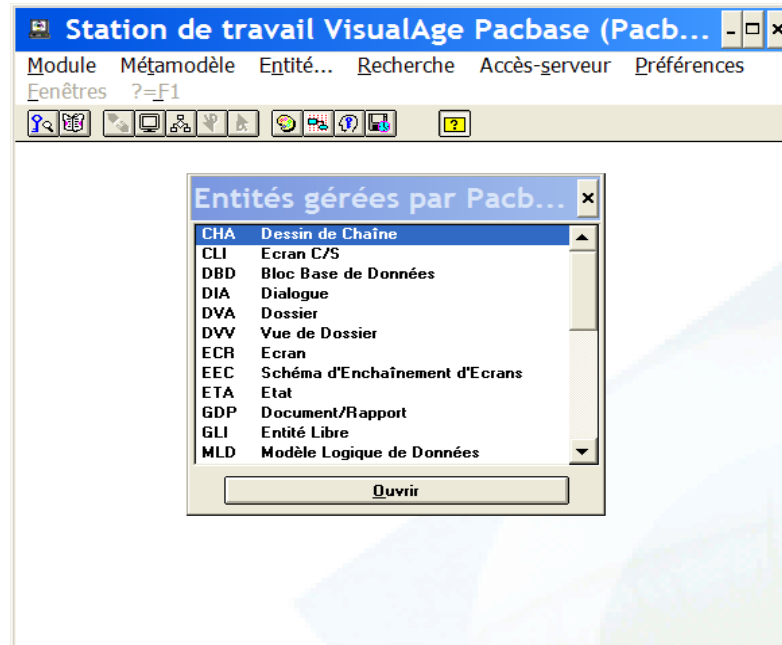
Station de travail VisualAge Pacbase (Pacb...

Module Métamodèle Entité... Recherche Accès-serveur Préférences Fenêtres ?=F1

Entités gérées par Pacb...

| | |
|---|---|
| CHA | Dessin de Chaîne |
| CLI | Ecran C/S |
| DBD | Bloc Base de Données |
| DIA | Dialogue |
| DVA | Dossier |
| DVV | Vue de Dossier |
| ECR | Ecran |
| EEC | Schéma d'Enchaînement d'Ecrans |
| ETA | Etat |
| GDP | Document/Rapport |
| GLI | Entité Libre |
| MLD | Modèle Logique de Données |

Ouvrir